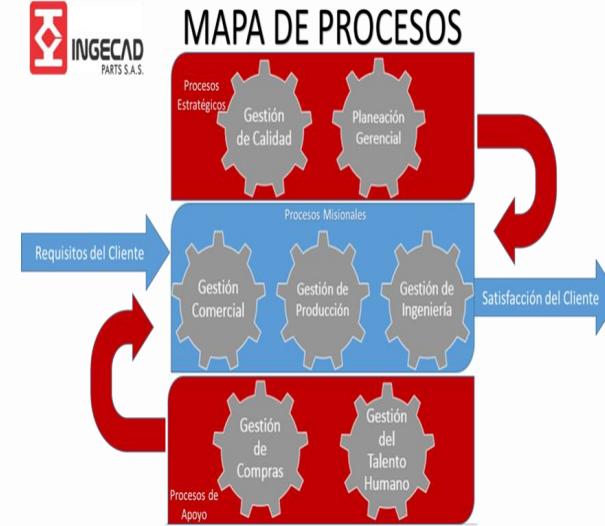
INGECAD
PARTS S.A.S.

MAPA DE PROCESOS

Procesos Estratégicos

Gestión de Calidad

Planeación Gerencial

Procesos Misionales

Requisitos del Cliente

Gestión Comercial

Gestión de Producción

Gestión de Ingeniería

Satisfacción del Cliente

Gestión de Compras

Gestión del Talento Humano

Procesos de Apoyo